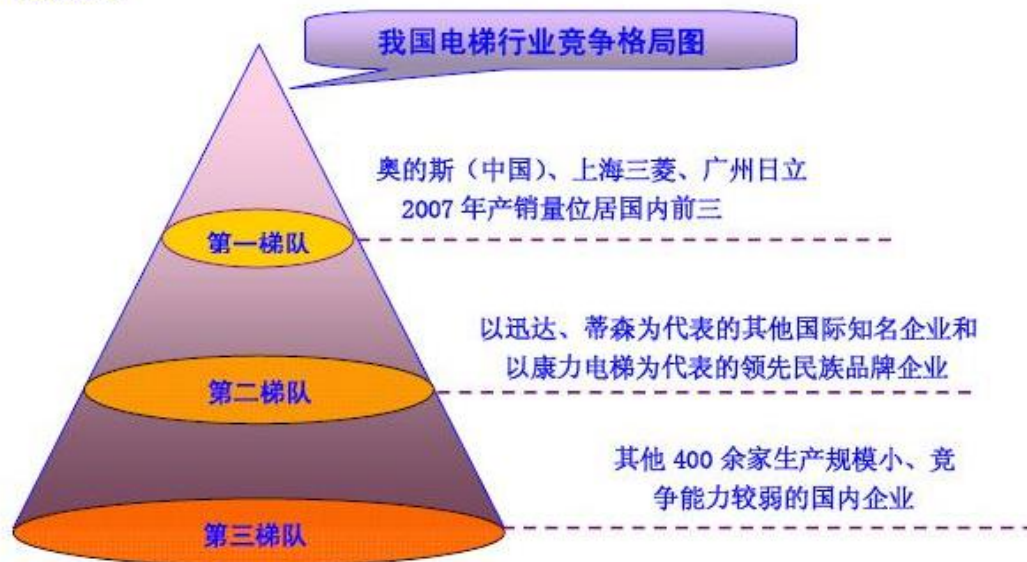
我国电梯行业竞争格局图

奥的斯（中国）、上海三菱、广州日立
2007 年产销量位居国内前三

第一梯队

以迅达、蒂森为代表的其他国际知名企业和
以康力电梯为代表的领先民族品牌企业

第二梯队

其他 400 余家生产规模小、竞
争能力较弱的国内企业

第三梯队